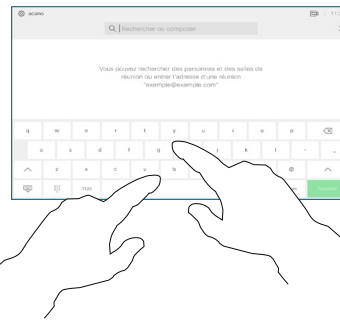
acano

Rechercher ou composer

Vous pouvez rechercher des personnes et des salles de réunion ou entrer l'adresse d'une réunion "exemple@example.com"

q w e r t y u i o p

a s d f g h j k l

z x c v b n @

?123